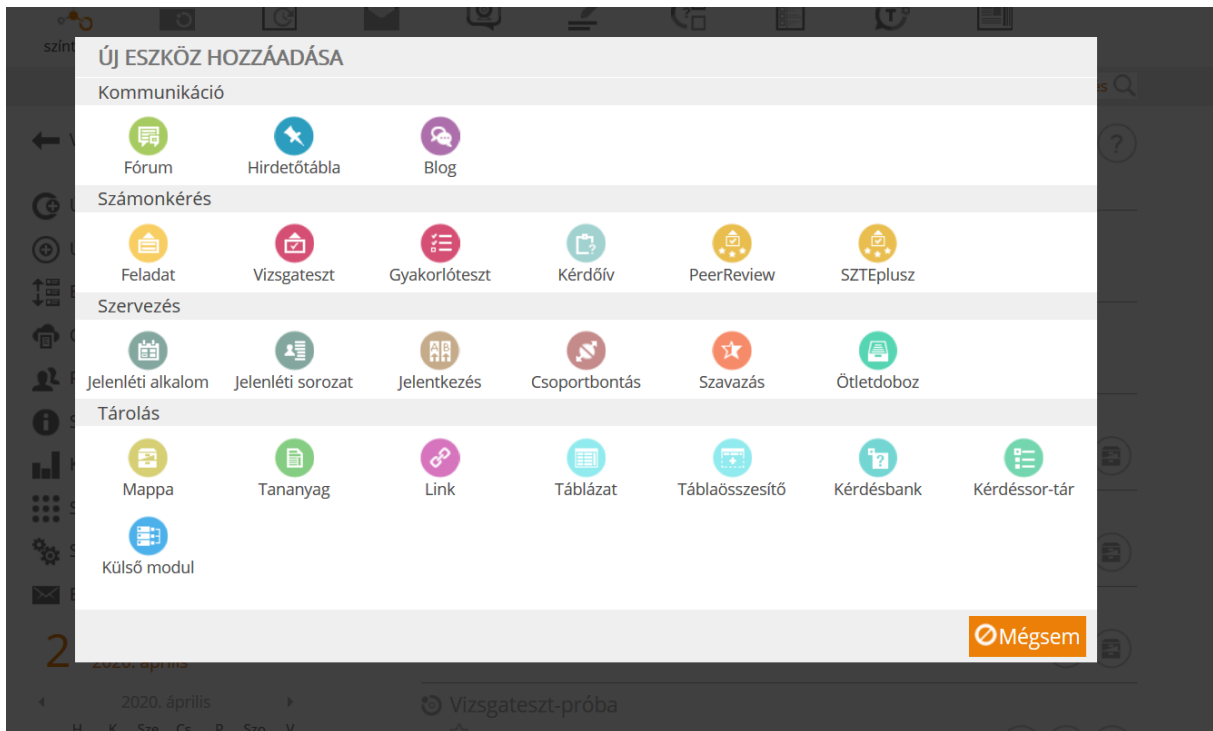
színt

ÚJ ESZKÖZ HOZZÁADÁSA

Kommunikáció

Fórum
Hirdetőtábla
Blog

Számonkérés

Feladat
Vizsgateszt
Gyakorlóteszt
Kérdőív
PeerReview
SZTEplusz

Szervezés

Jelenléti alkalom
Jelenléti sorozat
Jelentkezés
Csoportbontás
Szavazás
Ötletdoboz

Tárolás

Mappa
Tananyag
Link
Táblázat
Táblaösszesítő
Kérdésbank
Kérdéssor-tár
Külső modul

Mégsem

2
2020. április

2020. április
H K Sze Cs P Szo V

Vizsgateszt-próba